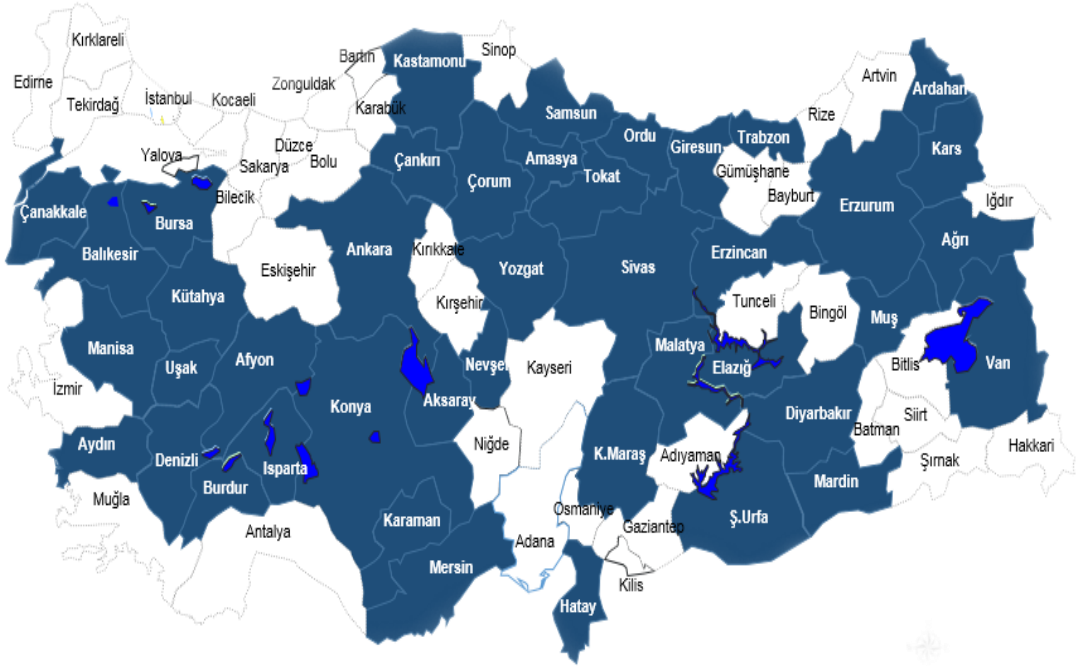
Kırklareli
Edirne
Tekirdağ
İstanbul
Kocaeli
Zonguldak
Bartın
Kastamonu
Sinop
Artvin
Ardahan
Karabük
Samsun
Rize
Yalova
Düzce
Bolu
Sakarya
Ordu
Giresun
Trabzon
Kars
Çankırı
Çorum
Amasya
Tokat
Gümüşhane
Bayburt
Bilecik
Çanakkale
Bursa
Erzurum
Iğdır
Balıkesir
Ankara
Kırıkkale
Ağrı
Eskişehir
Yozgat
Sivas
Erzincan
Kütahya
Kırşehir
Tunceli
Bingöl
Muş
Manisa
Afyon
Nevşehir
Kayseri
Malatya
Elazığ
Bitlis
Van
Uşak
İzmir
Konya
Aksaray
Diyarbakır
Siirt
Aydın
Denizli
Isparta
Niğde
K.Maraş
Adıyaman
Batman
Hakkari
Burdur
Şırnak
Muğla
Mardin
Osmaniye
Ş.Urfa
Karaman
Antalya
Gaziantep
Adana
Mersin
Kilis
Hatay